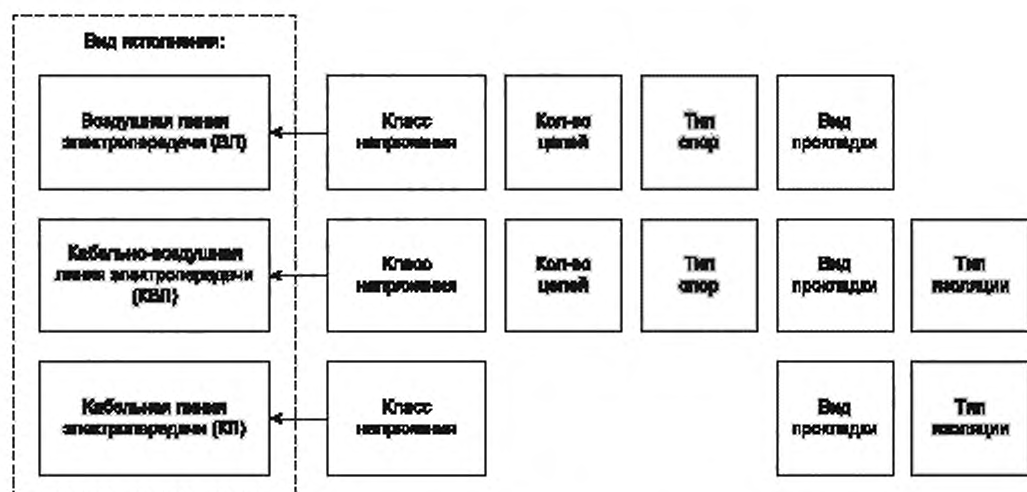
Вид исполнения:

Воздушная линия электропередачи (ВЛ)

Класс напряжения

Кол-во цепей

Тип опор

Вид прокладки

Кабельно-воздушная линия электропередачи (КВЛ)

Класс напряжения

Кол-во цепей

Тип опор

Вид прокладки

Тип изоляции

Кабельная линия электропередачи (КЛ)

Класс напряжения

Вид прокладки

Тип изоляции